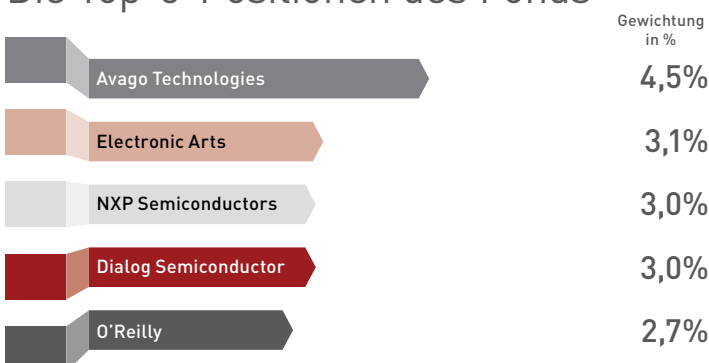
Die Top-5-Positionen des Fonds

Gewichtung in %

| | |
|---|---|
| Avago Technologies | 4,5% |
| Electronic Arts | 3,1% |
| NXP Semiconductors | 3,0% |
| Dialog Semiconductor | 3,0% |
| O'Reilly | 2,7% |